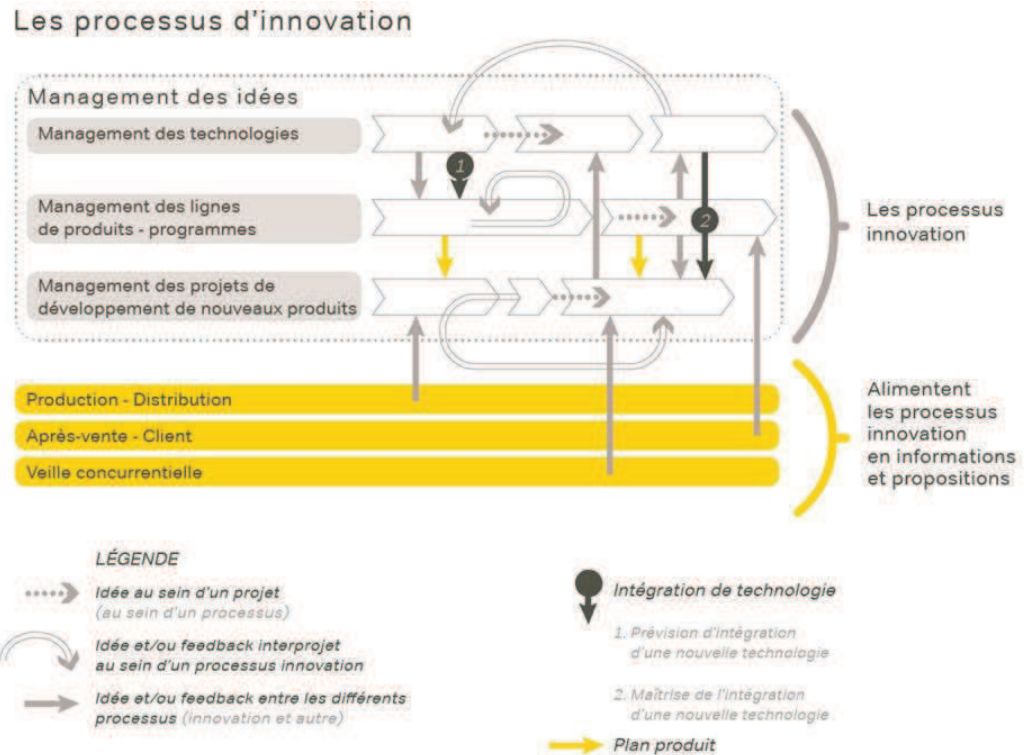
Les processus d'innovation

Management des idées

Management des technologies

Management des lignes de produits - programmes

Management des projets de développement de nouveaux produits

1

2

Les processus innovation

Production - Distribution

Après-vente - Client

Veille concurrentielle

Alimentent les processus innovation en informations et propositions

LÉGENDE

Idée au sein d'un projet (au sein d'un processus)

Idée et/ou feedback interprojet au sein d'un processus innovation

Idée et/ou feedback entre les différents processus (innovation et autre)

Intégration de technologie

1. Prévision d'intégration d'une nouvelle technologie

2. Maîtrise de l'intégration d'une nouvelle technologie

Plan produit